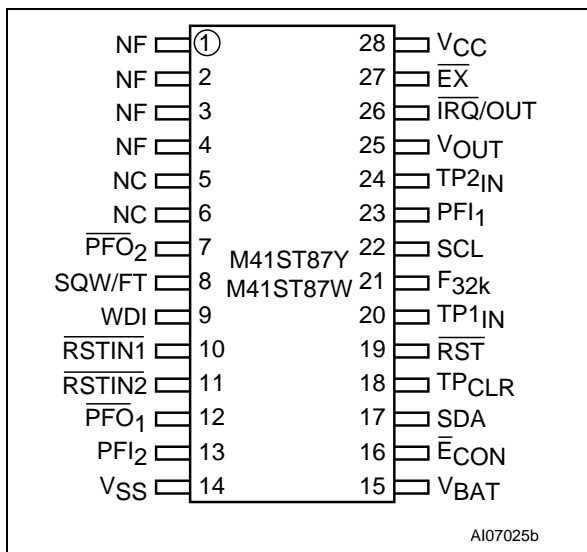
NF ① 28 $V_{CC}$
NF 2 27 $\overline{EX}$
NF 3 26 $\overline{IRQ}$/OUT
NF 4 25 $V_{OUT}$
NC 5 24 $TP2_{IN}$
NC 6 23 $PFI_1$
$\overline{PFO}_2$ 7 22 SCL
SQW/FT 8 21 $F_{32k}$
WDI 9 20 $TP1_{IN}$
$\overline{RSTIN1}$ 10 19 $\overline{RST}$
$\overline{RSTIN2}$ 11 18 $TP_{CLR}$
$\overline{PFO}_1$ 12 17 SDA
$PFI_2$ 13 16 $\overline{E}_{CON}$
$V_{SS}$ 14 15 $V_{BAT}$

M41ST87Y
M41ST87W

AI07025b